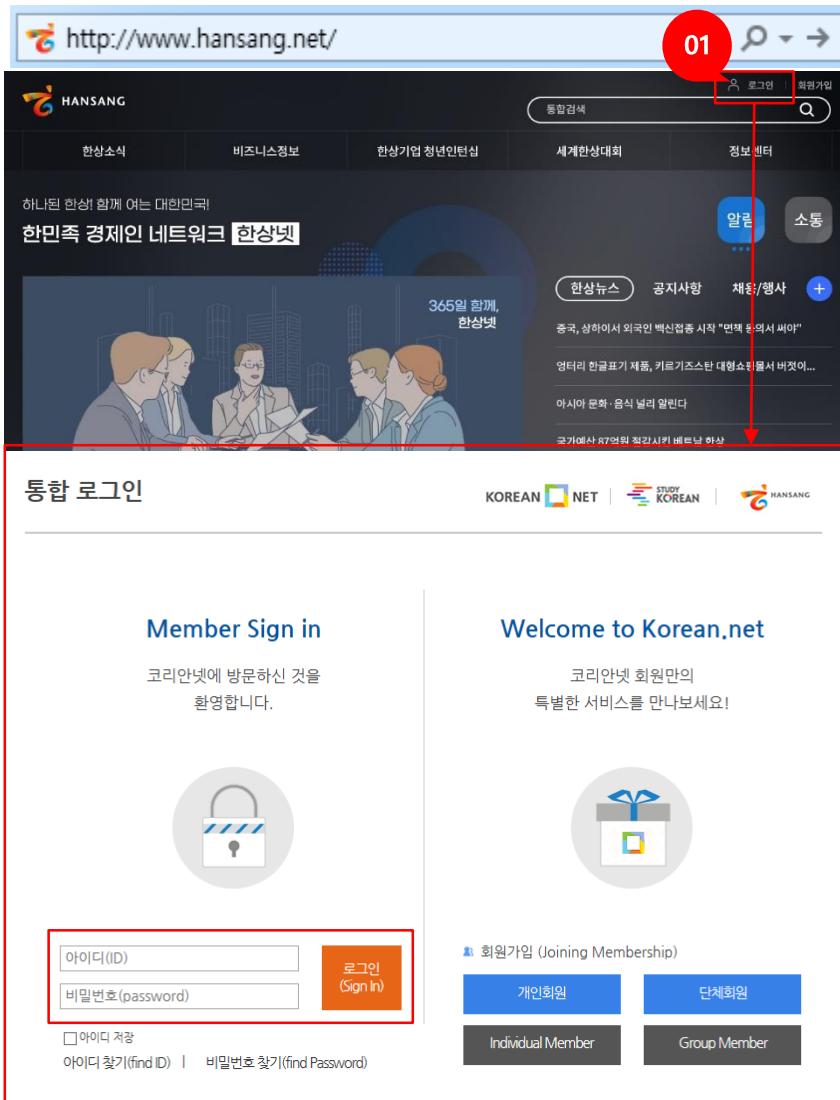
http://www.hansang.net/

01

HANSANG

로그인 | 회원가입

통합검색

한상소식 비즈니스정보 한상기업 청년인턴십 세계한상대회 정보센터

하나된 한상! 함께 여는 대한민국!
한민족 경제인 네트워크 한상넷

알림 소통

365일 함께, 한상넷

한상뉴스 공지사항 채용/행사

중국, 상하이서 외국인 백신접종 시작 "면책 동의서 써야"

영터리 한글표기 제품, 키르기즈스탄 대형쇼핑몰서 버젓이...

아시아 문화·음식 널리 알린다

국가예산 87억원 절감시킨 베트남 한상

통합 로그인

KOREAN NET | STUDY KOREAN | HANSANG

Member Sign in

코리안넷에 방문하신 것을 환영합니다.

아이디(ID)

비밀번호(password)

로그인 (Sign In)

아이디 저장

아이디 찾기(find ID) | 비밀번호 찾기(find Password)

Welcome to Korean.net

코리안넷 회원만의 특별한 서비스를 만나보세요!

회원가입 (Joining Membership)

개인회원 단체회원

Individual Member Group Member